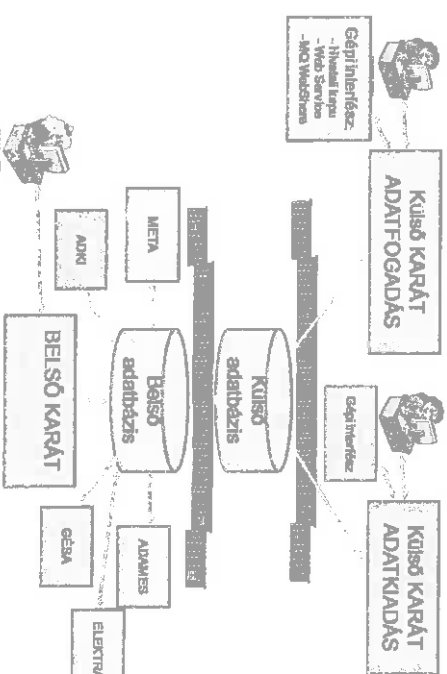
Gépi interfész:
- Nyomtatványos
- Web Service
- MQ WebSphere

Külső KARÁT ADATFOGADÁS

Külső adatbázis

Gépi interfész

Külső KARÁT ADATKIADÁS

META

ADKI

Belső adatbázis

BELSŐ KARÁT

GÉSA

ADAMES

ELEKTRA